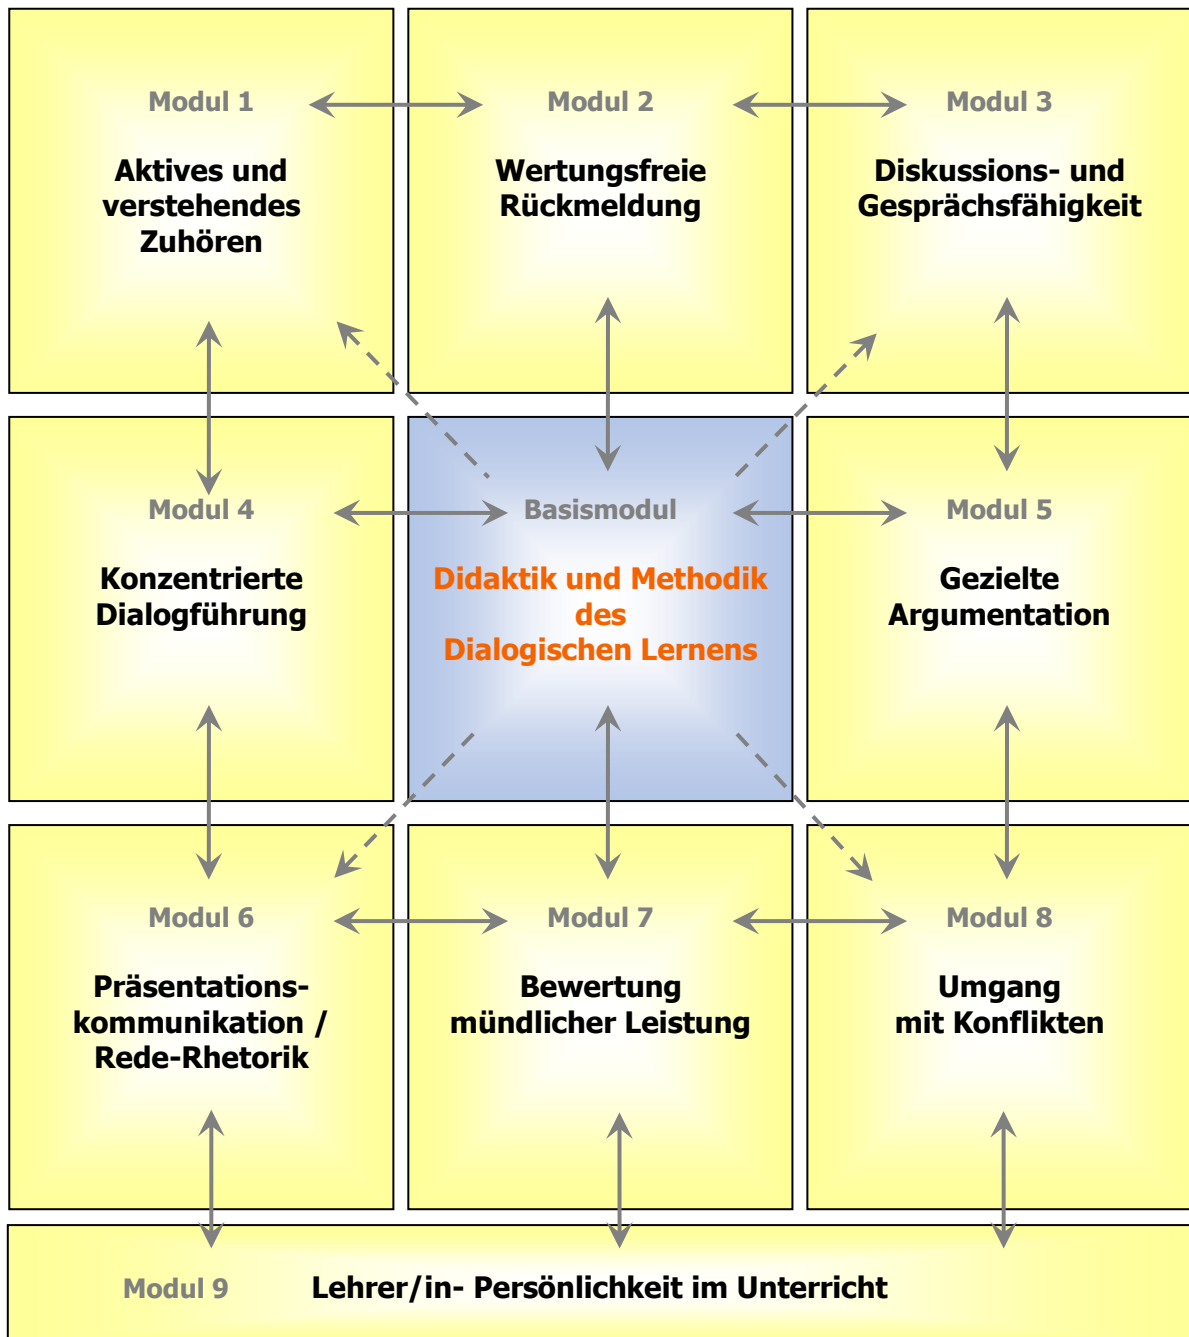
Modul 1

Aktives und verstehendes Zuhören

Modul 2

Wertungsfreie Rückmeldung

Modul 3

Diskussions- und Gesprächsfähigkeit

Modul 4

Konzentrierte Dialogführung

Basismodul

Didaktik und Methodik des Dialogischen Lernens

Modul 5

Gezielte Argumentation

Modul 6

Präsentationskommunikation / Rede-Rhetorik

Modul 7

Bewertung mündlicher Leistung

Modul 8

Umgang mit Konflikten

Modul 9

Lehrer/in- Persönlichkeit im Unterricht